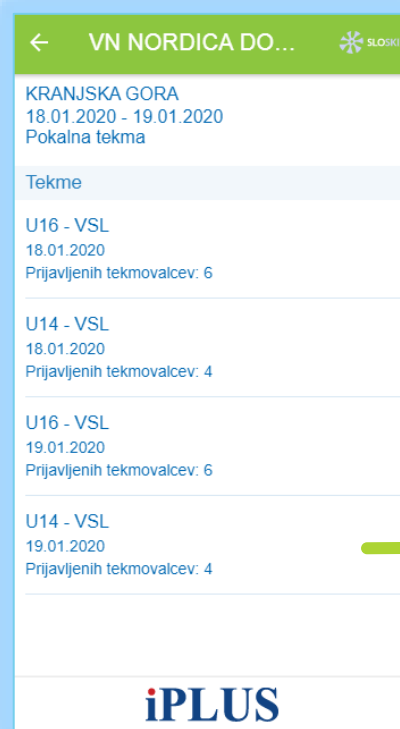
VN NORDICA DO...

SLOSKI

KRANJSKA GORA
18.01.2020 - 19.01.2020
Pokalna tekma

Tekme

U16 - VSL
18.01.2020
Prijavljenih tekmovalcev: 6

U14 - VSL
18.01.2020
Prijavljenih tekmovalcev: 4

U16 - VSL
19.01.2020
Prijavljenih tekmovalcev: 6

U14 - VSL
19.01.2020
Prijavljenih tekmovalcev: 4

iPLUS